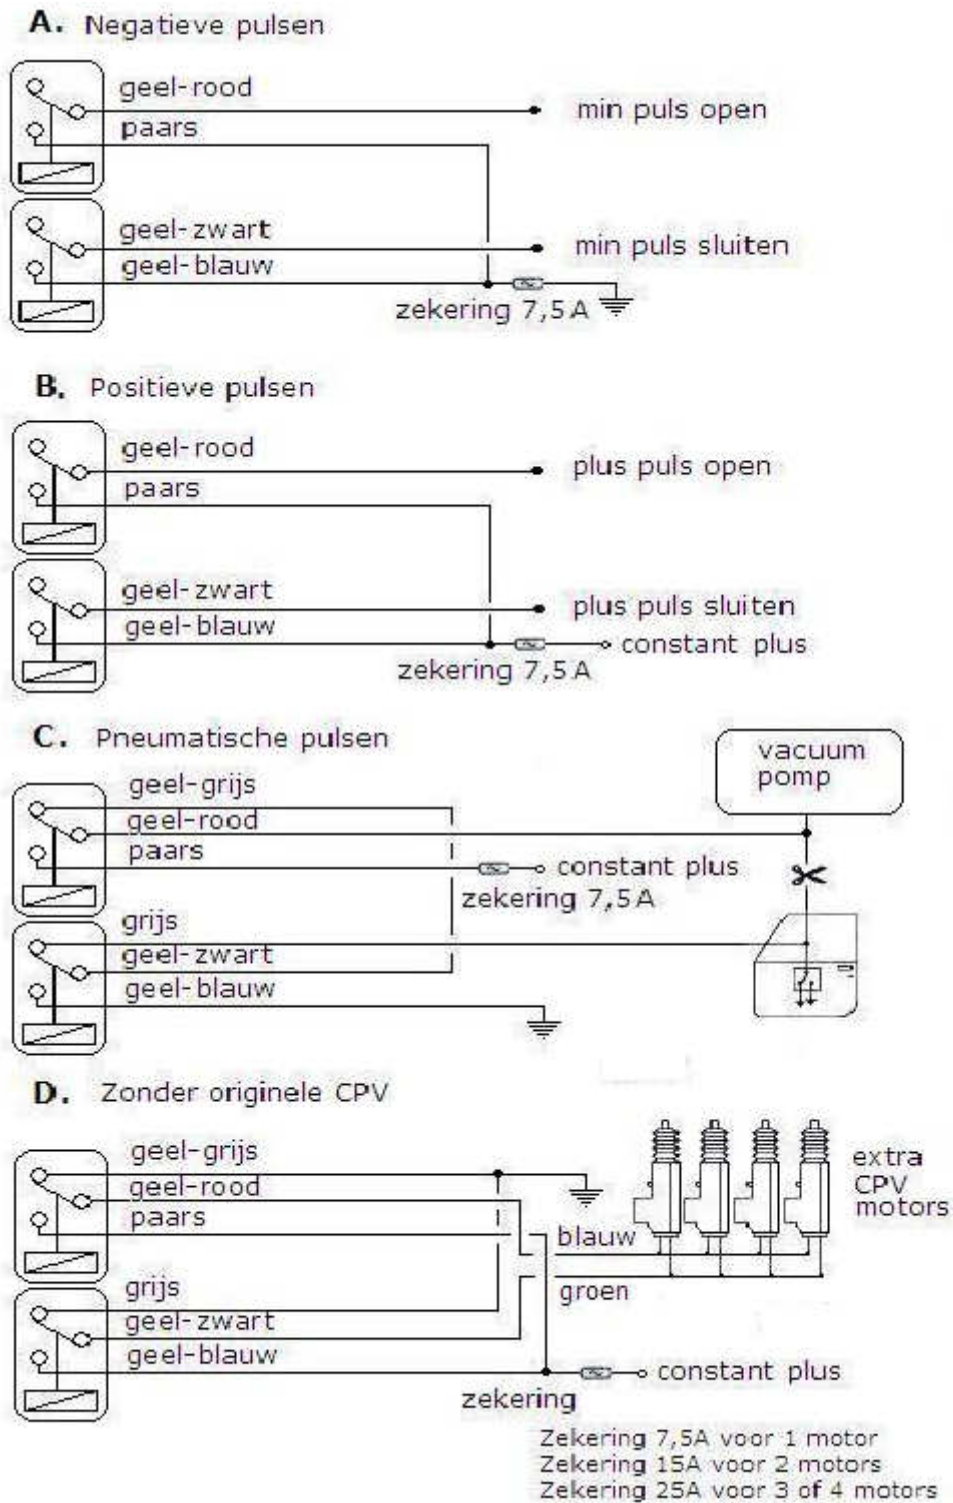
A. Negatieve pulsen

geel-rood
paars
min puls open

geel-zwart
geel-blauw
min puls sluiten
zekering 7,5 A

B. Positieve pulsen

geel-rood
paars
plus puls open

geel-zwart
geel-blauw
plus puls sluiten
constant plus
zekering 7,5 A

C. Pneumatische pulsen

vacuum pomp

geel-grijs
geel-rood
paars
constant plus
zekering 7,5 A
grijs
geel-zwart
geel-blauw

D. Zonder originele CPV

geel-grijs
geel-rood
paars
grijs
geel-zwart
geel-blauw
blauw
groen
extra CPV motors
constant plus
zekering

Zekering 7,5A voor 1 motor
Zekering 15A voor 2 motors
Zekering 25A voor 3 of 4 motors